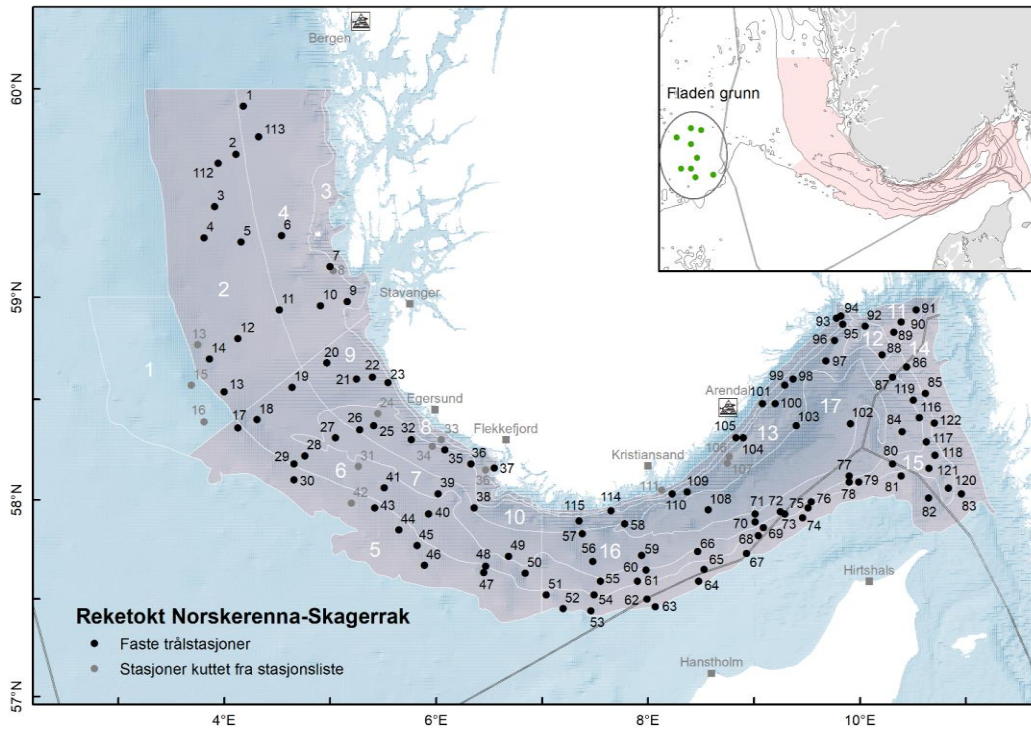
Bergen
60°N
59°N
58°N
57°N
4°E
6°E
8°E
10°E

Fladen grunn

Stavanger
Egersund
Flekkefjord
Kristiansand
Arendal
Hirtshals
Hanstholm

1 2 3 4 5 6 7 8 9 10 11 12 13 14 15 16 17

1 113 2 112 3 4 5 6 7 8 9 10 11 12 13 14 15 16 17 18 19 20 21 22 23 24 25 26 27 28 29 30 31 32 33 34 35 36 363 37 38 39 40 41 42 43 44 45 46 47 48 49 50 51 52 53 54 55 56 57 58 59 60 61 62 63 64 65 66 67 68 69 70 71 72 73 74 75 76 77 78 79 80 81 82 83 84 85 86 87 88 89 90 91 92 93 94 95 96 98 99 100 101 102 103 104 105 106 107 108 109 110 111 114 115 116 117 118 119 120 121 122

Reketokt Norskerenna-Skagerrak
Faste trålstasjoner
Stasjoner kuttet fra stasjonsliste